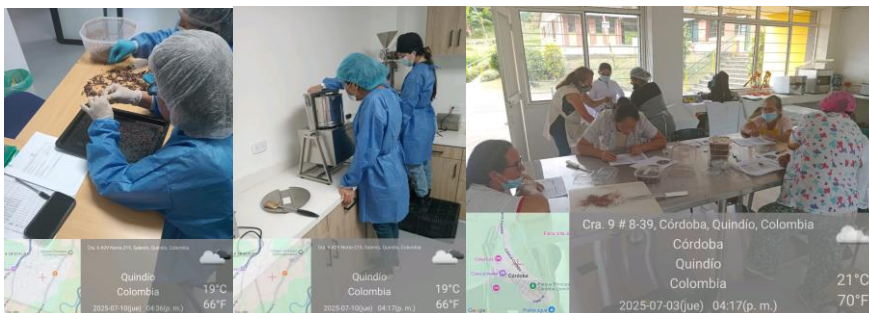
Cra. 6 #29 Norte-219, Salento, Quindío, Colombia
Quindío
Colombia
19°C
66°F
2025-07-10(jue) 04:36(p. m.)

Quindío
Colombia
19°C
66°F
2025-07-10(jue) 04:17(p. m.)

Cra. 9 # 8-39, Córdoba, Quindío, Colombia
Córdoba
Quindío
Colombia
21°C
70°F
2025-07-03(jue) 04:17(p. m.)
Córdoba